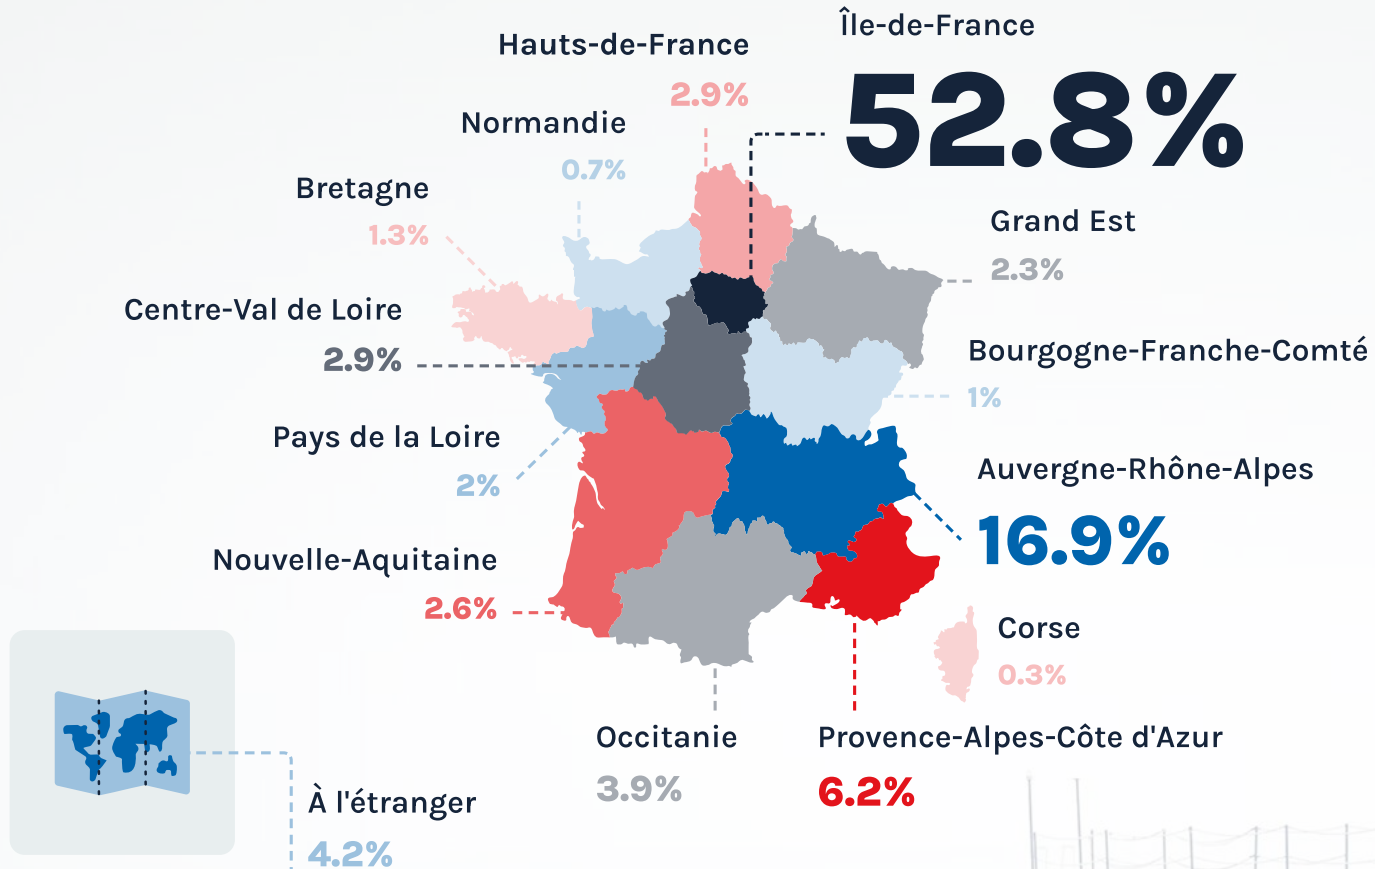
Île-de-France
52.8%

Hauts-de-France
2.9%

Normandie
0.7%

Bretagne
1.3%

Grand Est
2.3%

Centre-Val de Loire
2.9%

Bourgogne-Franche-Comté
1%

Pays de la Loire
2%

Auvergne-Rhône-Alpes
16.9%

Nouvelle-Aquitaine
2.6%

Corse
0.3%

Occitanie
3.9%

Provence-Alpes-Côte d'Azur
6.2%

À l'étranger
4.2%